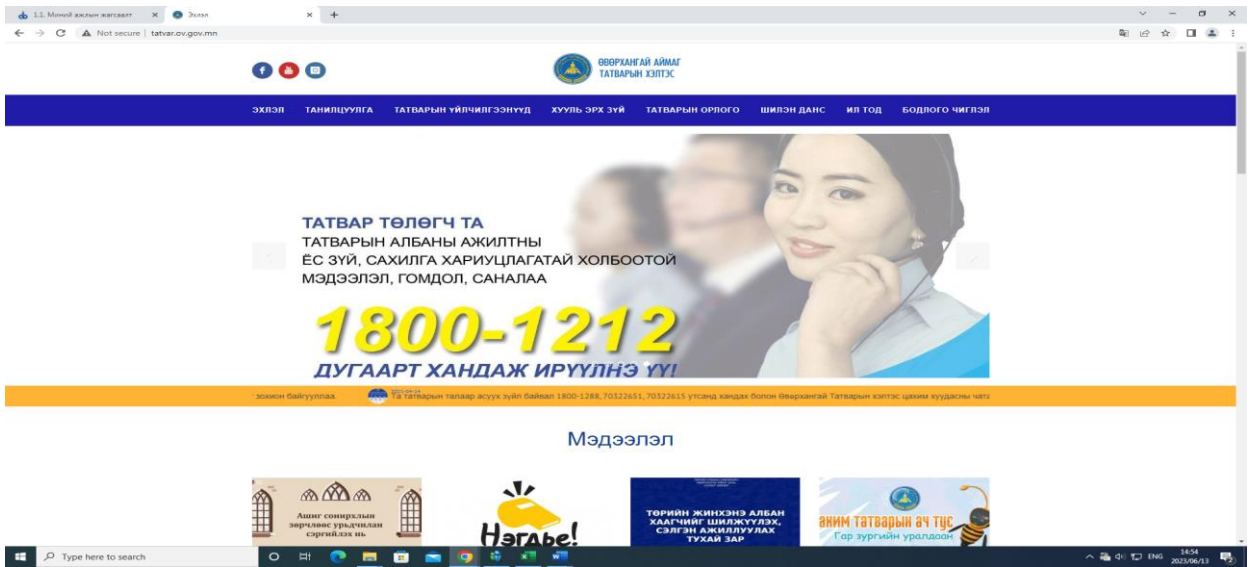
1.1. Миний ажлын жагсаалт × Эхлэл × +

Not secure | tatvar.ov.gov.mn

ӨВӨРХАНГАЙ АЙМАГ ТАТВАРЫН ХЭЛТЭС

ЭХЛЭЛ ТАНИЛЦУУЛГА ТАТВАРЫН ҮЙЛЧИЛГЭЭНҮҮД ХУУЛЬ ЭРХ ЗҮЙ ТАТВАРЫН ОРЛОГО ШИЛЭН ДАНС ИЛ ТОД БОДЛОГО ЧИГЛЭЛ

ТАТВАР ТӨЛӨГЧ ТА
ТАТВАРЫН АЛБАНЫ АЖИЛТНЫ
ЁС ЗҮЙ, САХИЛГА ХАРИУЦЛАГАТАЙ ХОЛБООТОЙ
МЭДЭЭЛЭЛ, ГОМДОЛ, САНАЛАА

1800-1212
ДУГААРТ ХАНДАЖ ИРҮҮЛНЭ ҮҮ!

зохион байгуулаа. Та татварын талаар асуух зүйл байвал 1800-1288, 70322651, 70322615 утсанд хандах болон Өвөрхангай Татварын хэлтэс цахим хуудасны чат

Мэдээлэл

Ашиг сонирхлын зөрчлөөс урьдчилан сэргийлэх нь

Нэгдүе!

ТӨРИЙН ЖИНХЭНЭ АЛБАН ХААГЧИЙГ ШИЛЖҮҮЛЭХ, СЭЛГЭН АЖИЛЛУУЛАХ ТУХАЙ ЗАР

АЙМ ТАТВАРЫН АЧ ТУС
Гар зургийн уралдаан

Type here to search

ENG 14:54 2023/06/13